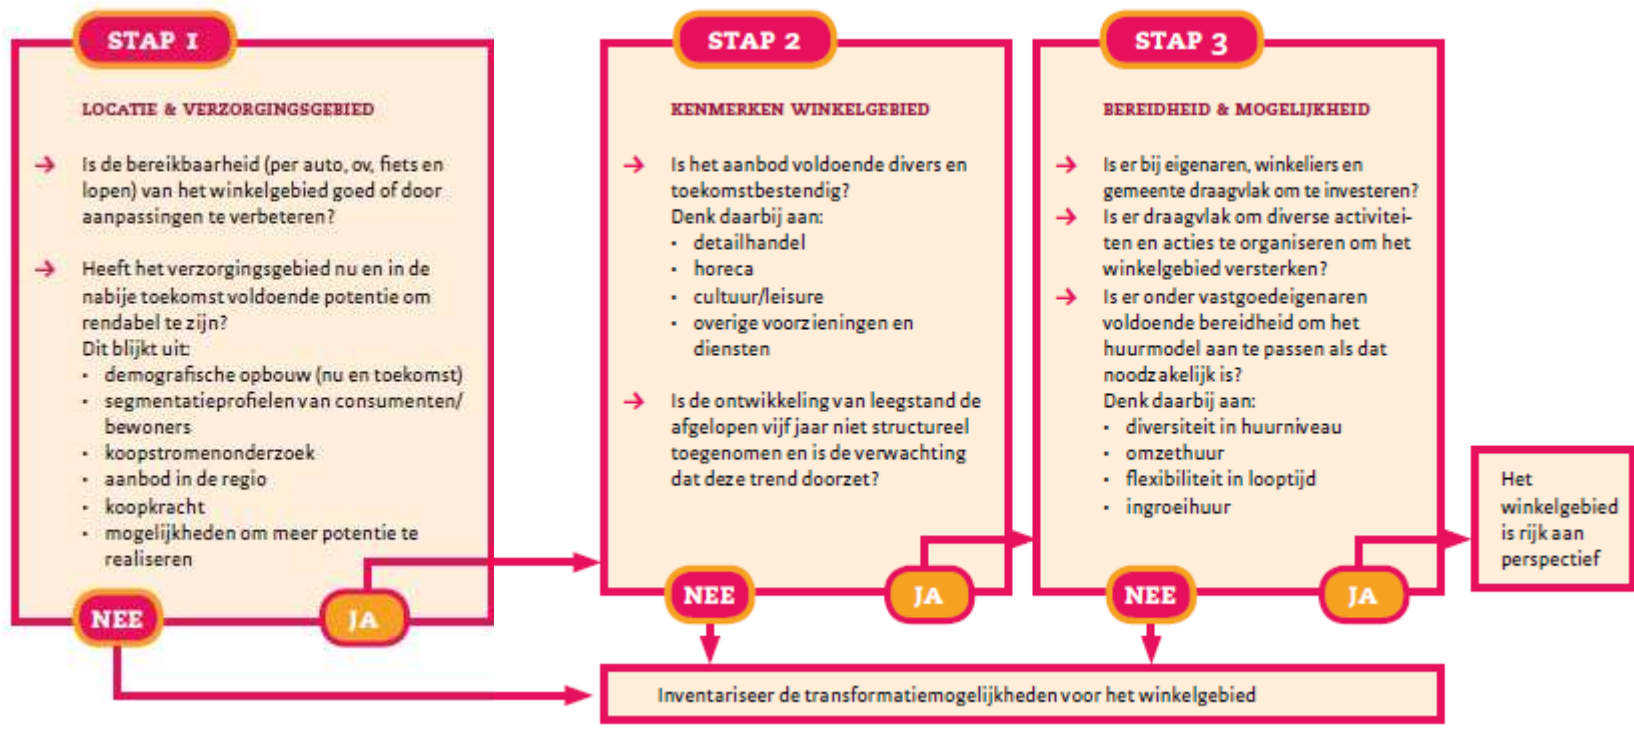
STAP 1

LOCATIE & VERZORGINGSGEBIED

→ Is de bereikbaarheid (per auto, ov, fiets en lopen) van het winkelgebied goed of door aanpassingen te verbeteren?

→ Heeft het verzorgingsgebied nu en in de nabije toekomst voldoende potentie om rendabel te zijn?
Dit blijkt uit:
- demografische opbouw (nu en toekomst)
- segmentatieprofielen van consumenten/ bewoners
- koopstromenonderzoek
- aanbod in de regio
- koopkracht
- mogelijkheden om meer potentie te realiseren

NEE

JA

STAP 2

KENMERKEN WINKELGEBIED

→ Is het aanbod voldoende divers en toekomstbestendig?
Denk daarbij aan:
- detailhandel
- horeca
- cultuur/leisure
- overige voorzieningen en diensten

→ Is de ontwikkeling van leegstand de afgelopen vijf jaar niet structureel toegenomen en is de verwachting dat deze trend doorzet?

NEE

JA

STAP 3

BEREIDHEID & MOGELIJKHEID

→ Is er bij eigenaren, winkeliers en gemeente draagvlak om te investeren?
→ Is er draagvlak om diverse activiteiten en acties te organiseren om het winkelgebied versterken?
→ Is er onder vastgoedeigenaren voldoende bereidheid om het huurmodel aan te passen als dat noodzakelijk is?
Denk daarbij aan:
- diversiteit in huurniveau
- omzethuur
- flexibiliteit in looptijd
- ingroeihuur

NEE

JA

Het winkelgebied is rijk aan perspectief

Inventariseer de transformatiemogelijkheden voor het winkelgebied